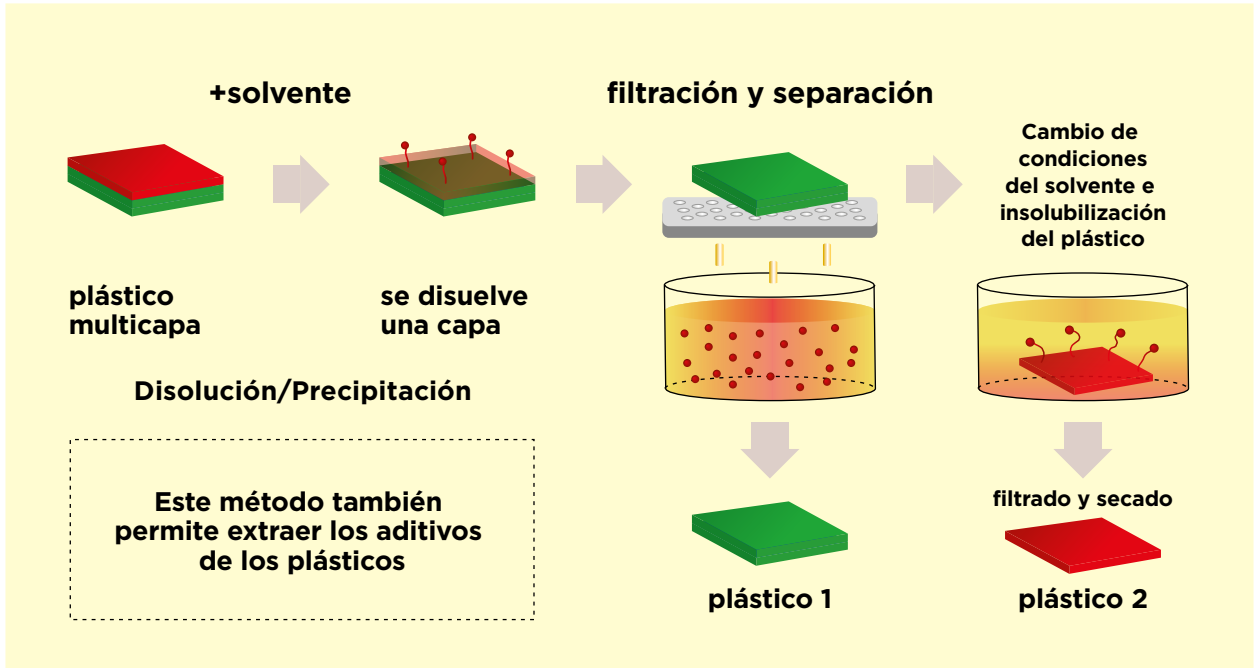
+solvente

filtración y separación

Cambio de condiciones del solvente e insolubilización del plástico

plástico multicapa

se disuelve una capa

Disolución/Precipitación

Este método también permite extraer los aditivos de los plásticos

filtrado y secado

plástico 1

plástico 2